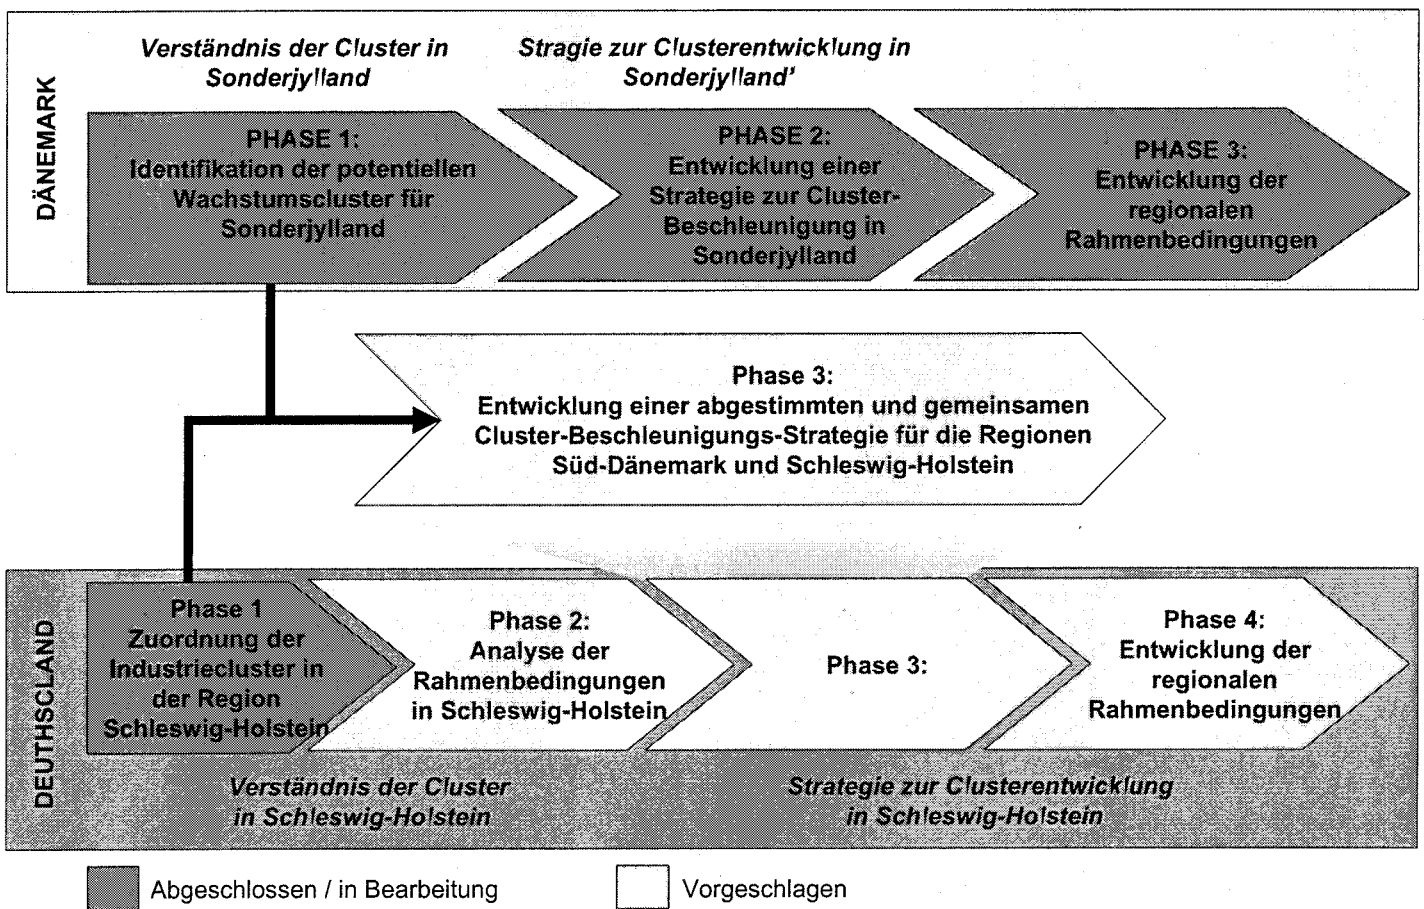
DÄNEMARK

Verständnis der Cluster in Sonderjylland

Stragie zur Clusterentwicklung in Sonderjylland'

PHASE 1:
Identifikation der potentiellen Wachstumscluster für Sonderjylland

PHASE 2:
Entwicklung einer Strategie zur Cluster-Beschleunigung in Sonderjylland

PHASE 3:
Entwicklung der regionalen Rahmenbedingungen

Phase 3:
Entwicklung einer abgestimmten und gemeinsamen Cluster-Beschleunigungs-Strategie für die Regionen Süd-Dänemark und Schleswig-Holstein

DEUTHSCLAND

Phase 1
Zuordnung der Industriecluster in der Region Schleswig-Holstein

Phase 2:
Analyse der Rahmenbedingungen in Schleswig-Holstein

Phase 3:

Phase 4:
Entwicklung der regionalen Rahmenbedingungen

Verständnis der Cluster in Schleswig-Holstein

Strategie zur Clusterentwicklung in Schleswig-Holstein

Abgeschlossen / in Bearbeitung

Vorgeschlagen